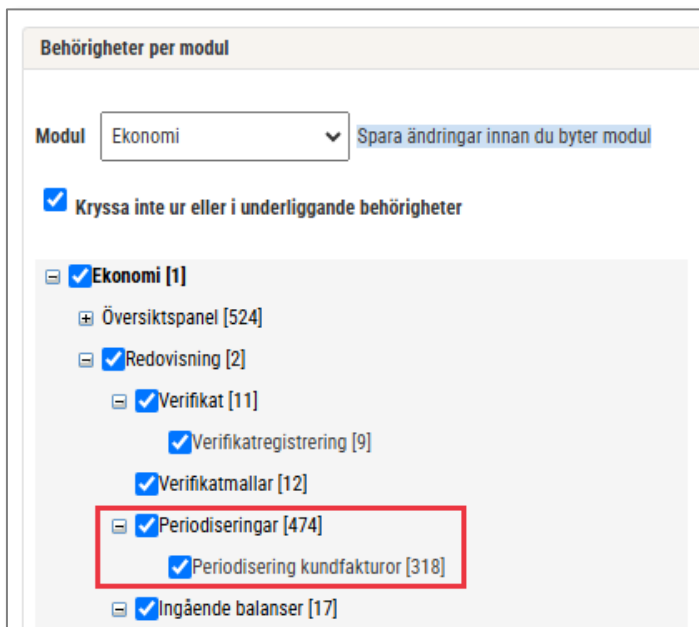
Behörigheter per modul

Modul Ekonomi Spara ändringar innan du byter modul

Kryssa inte ur eller i underliggande behörigheter

Ekonomi [1]
Översiktspanel [524]
Redovisning [2]
Verifikat [11]
Verifikatregistrering [9]
Verifikatmallar [12]
Periodiseringar [474]
Periodisering kundfakturor [318]
Ingående balanser [17]